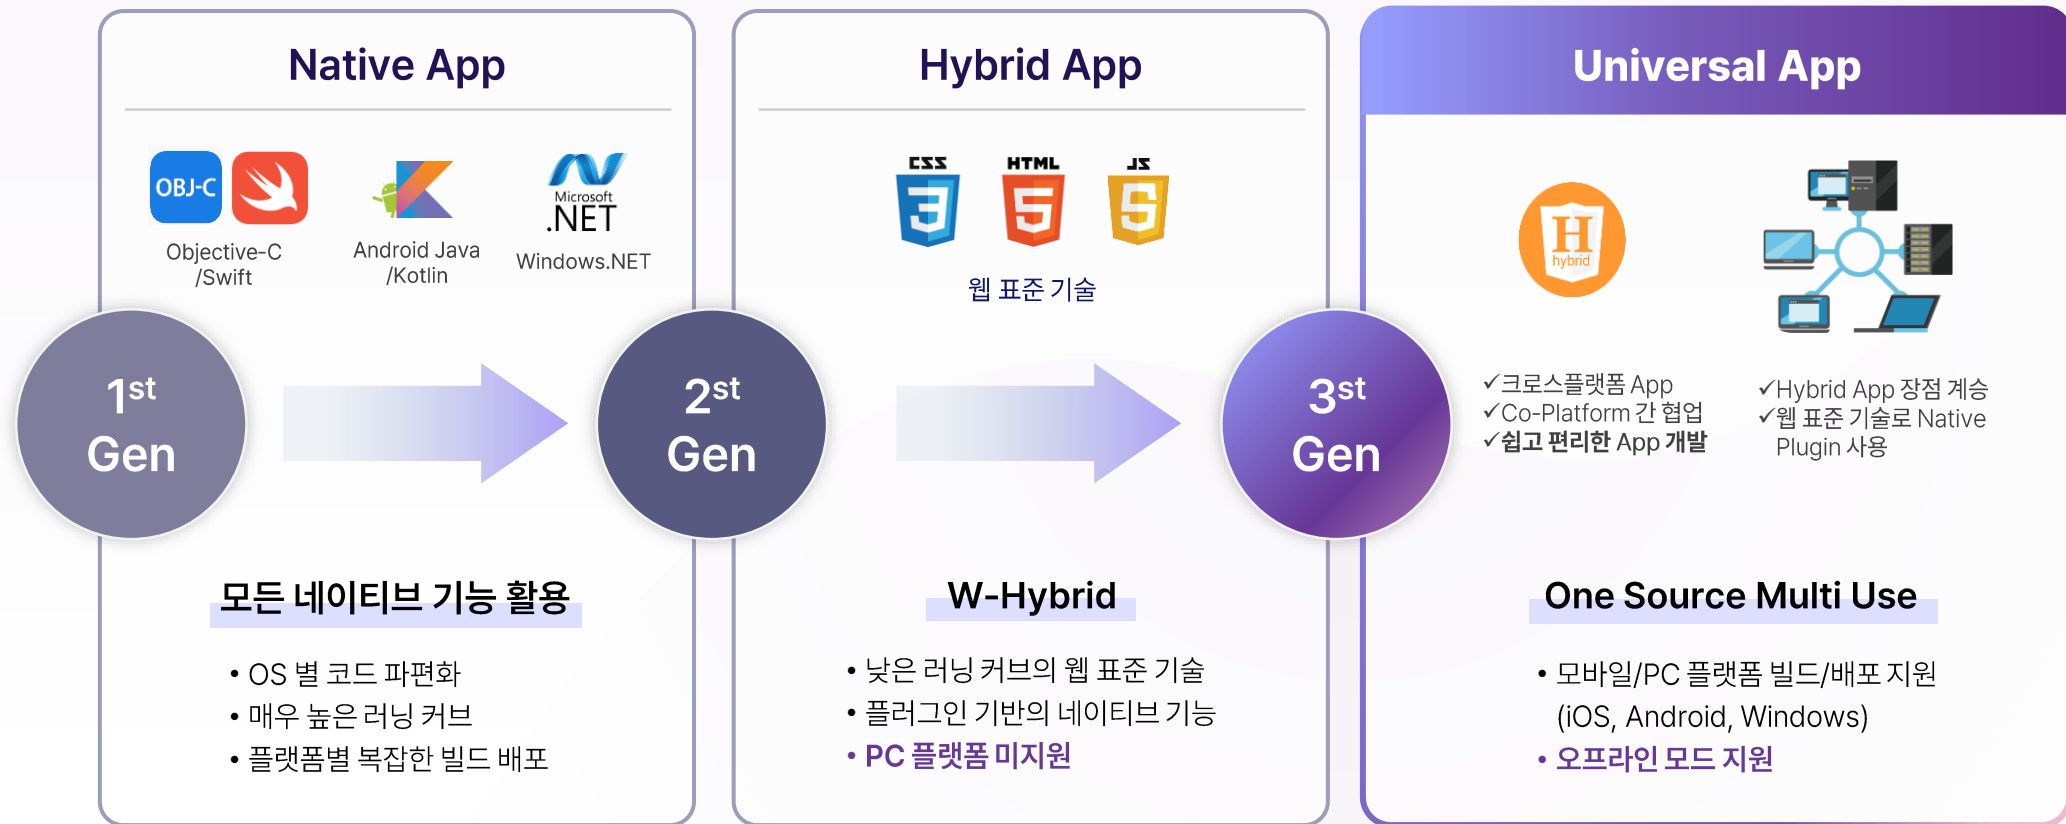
Native App

OBJ-C

Objective-C /Swift

Android Java /Kotlin

Microsoft .NET

Windows.NET

$1^{st}$ Gen

모든 네이티브 기능 활용

• OS 별 코드 파편화
• 매우 높은 러닝 커브
• 플랫폼별 복잡한 빌드 배포

Hybrid App

CSS HTML JS

웹 표준 기술

$2^{st}$ Gen

W-Hybrid

• 낮은 러닝 커브의 웹 표준 기술
• 플러그인 기반의 네이티브 기능
• PC 플랫폼 미지원

Universal App

H hybrid

$3^{st}$ Gen

✓크로스플랫폼 App
✓Co-Platform 간 협업
✓쉽고 편리한 App 개발

✓Hybrid App 장점 계승
✓웹 표준 기술로 Native Plugin 사용

One Source Multi Use

• 모바일/PC 플랫폼 빌드/배포 지원 (iOS, Android, Windows)
• 오프라인 모드 지원